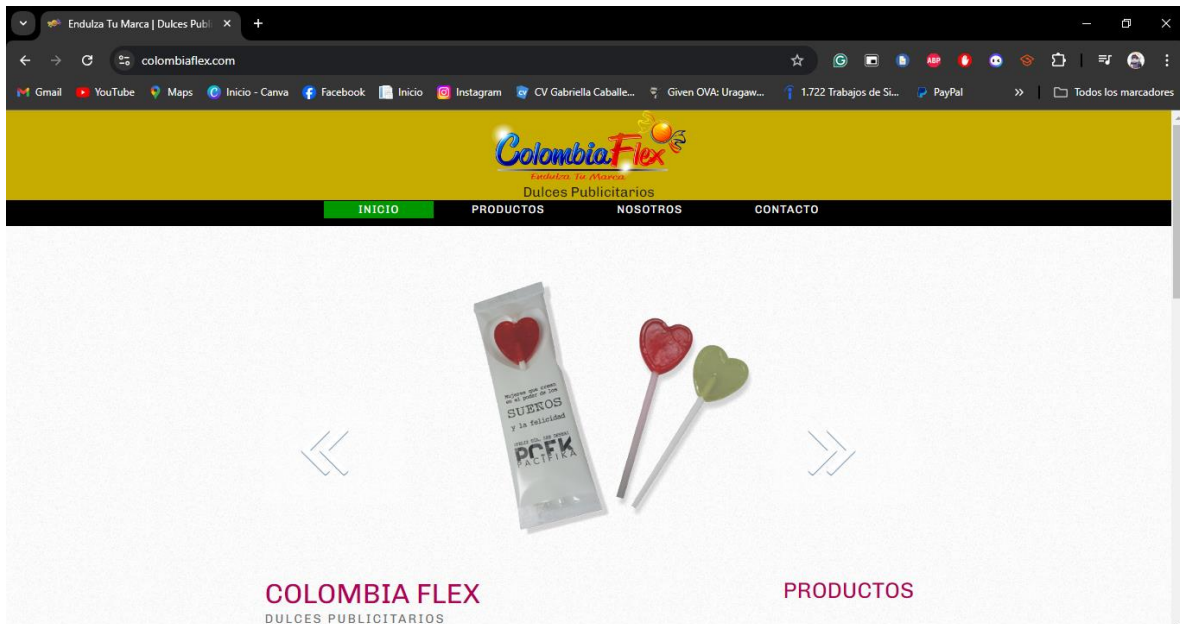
Endulza Tu Marca | Dulces Publi ×
+
colombiaflex.com
Gmail YouTube Maps Inicio - Canva Facebook Inicio Instagram CV Gabriella Caballe... Given OVA: Uragaw... 1.722 Trabajos de Si... PayPal » Todos los marcadores

ColombiaFlex
Endulza Tu Marca
Dulces Publicitarios

INICIO PRODUCTOS NOSOTROS CONTACTO

Mujeres que creen en el poder de los
SUEÑOS
y la felicidad
PCFK
PACIFIKA

COLOMBIA FLEX
DULCES PUBLICITARIOS

PRODUCTOS